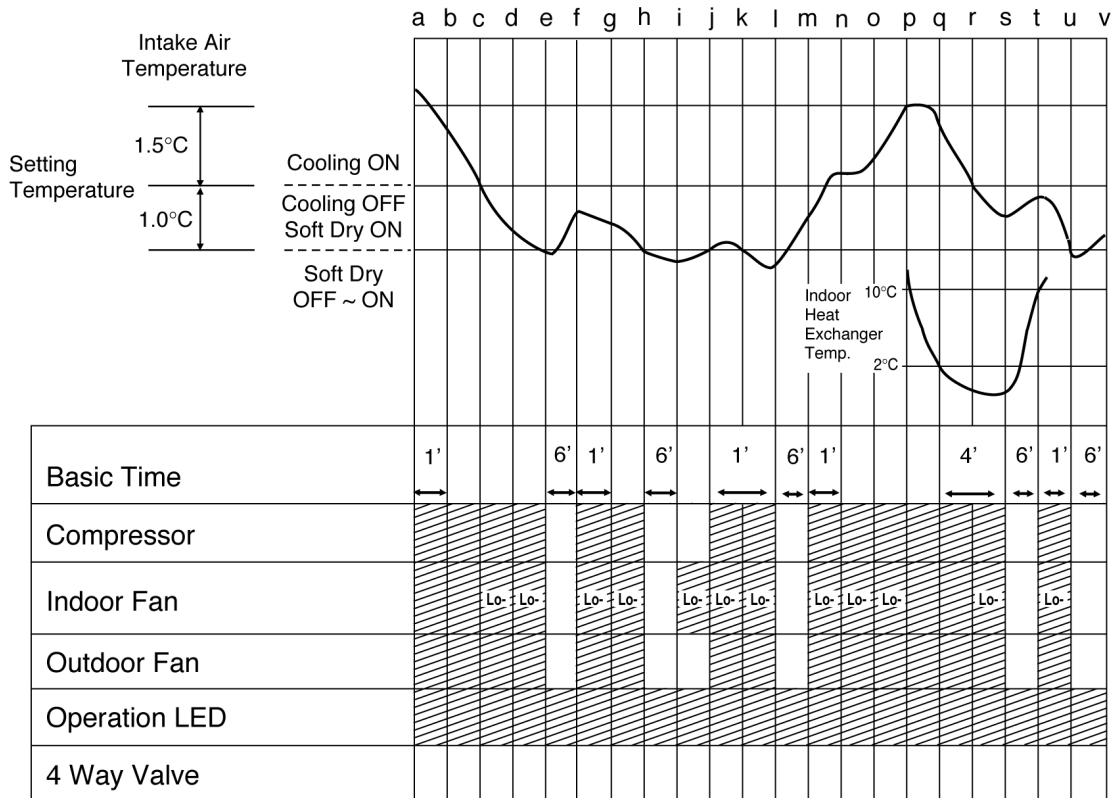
a b c d e f g h i j k l m n o p q r s t u v

Intake Air Temperature

1.5°C

Setting Temperature

1.0°C

Cooling ON

Cooling OFF Soft Dry ON

Soft Dry OFF ~ ON

Indoor Heat Exchanger Temp.

10°C

2°C

| Basic Time | 1' | 6' | 1' | 6' | 1' | 6' | 1' | 4' | 6' | 1' | 6' |
|---|---|---|---|---|---|---|---|---|---|---|---|

Compressor

Indoor Fan

Lo- Lo- Lo- Lo- Lo- Lo- Lo- Lo- Lo- Lo- Lo-

Outdoor Fan

Operation LED

4 Way Valve